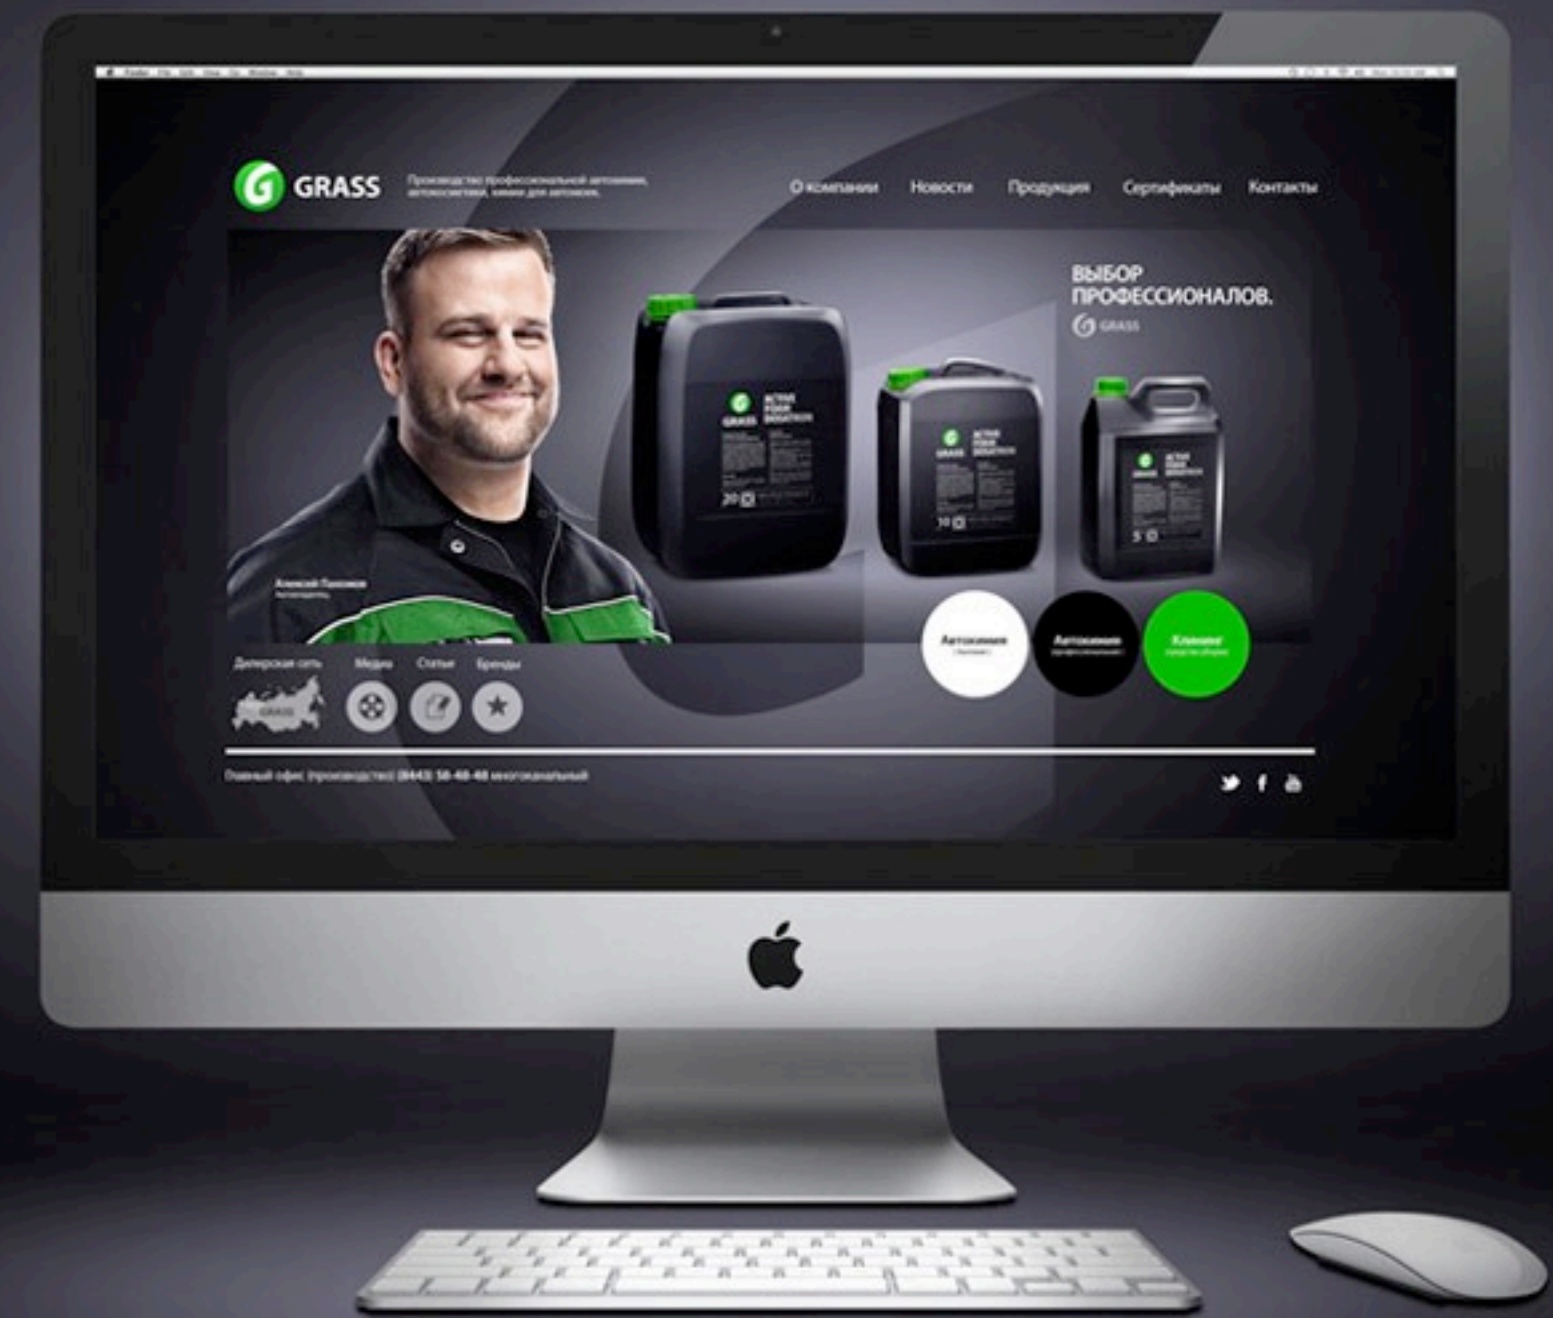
GRASS

Производство профессиональной автохимии, автокосметики, химии для автомоек.

О компании Новости Продукция Сертификаты Контакты

ВЫБОР ПРОФЕССИОНАЛОВ.

GRASS

GRASS ACTIVE FOAM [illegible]

20

GRASS ACTIVE FOAM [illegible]

10

GRASS ACTIVE FOAM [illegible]

5

Алексей Пахомов
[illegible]

Автохимия
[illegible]

Автохимия
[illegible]

Клининг
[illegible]

Дилерская сеть Медиа Статьи Бренды

GRASS

Главный офис (производство) (8443) 58-48-48 многоканальный